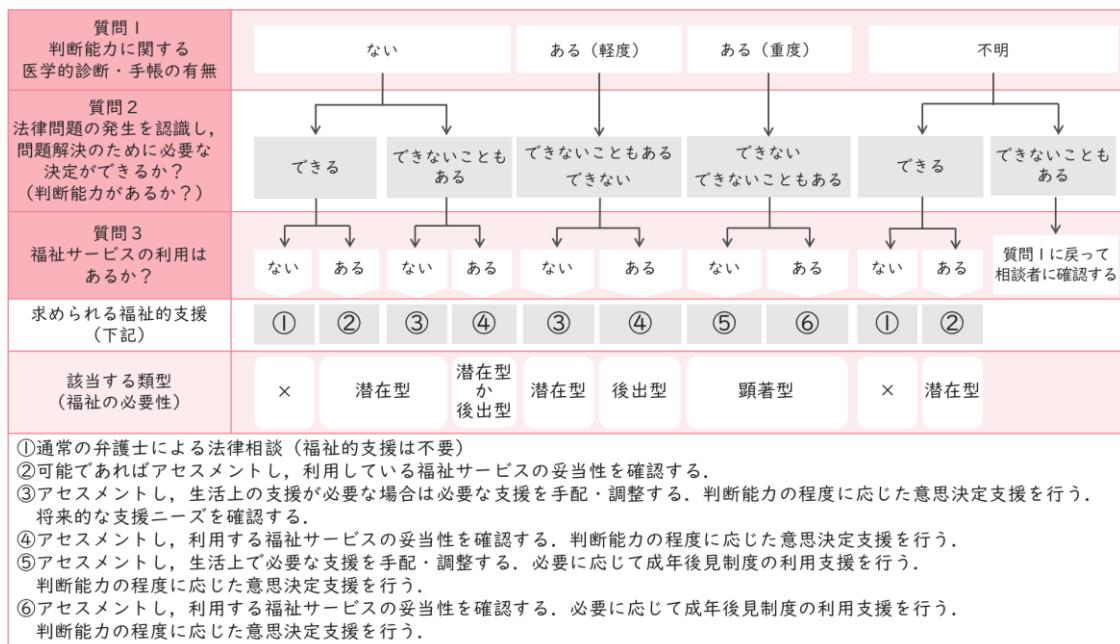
| 質問１ 判断能力に関する 医学的診断・手帳の有無 | ない | | | | ある（軽度） | | ある（重度） | | 不明 | | |
|---|---|---|---|---|---|---|---|---|---|---|---|
| 質問２ 法律問題の発生を認識し，問題解決のために必要な決定ができるか？（判断能力があるか？） | できる | | できないこともある | | できないこともある できない | | できない できないこともある | | できる | | できないこともある |
| 質問３ 福祉サービスの利用はあるか？ | ない | ある | ない | ある | ない | ある | ない | ある | ない | ある | 質問１に戻って相談者に確認する |
| 求められる福祉的支援（下記） | ① | ② | ③ | ④ | ③ | ④ | ⑤ | ⑥ | ① | ② | |
| 該当する類型（福祉の必要性） | × | 潜在型 | | 潜在型か後出型 | 潜在型 | 後出型 | 顕著型 | | × | 潜在型 | |

①通常の弁護士による法律相談（福祉的支援は不要）
②可能であればアセスメントし，利用している福祉サービスの妥当性を確認する．
③アセスメントし，生活上の支援が必要な場合は必要な支援を手配・調整する．判断能力の程度に応じた意思決定支援を行う．将来的な支援ニーズを確認する．
④アセスメントし，利用する福祉サービスの妥当性を確認する．判断能力の程度に応じた意思決定支援を行う．
⑤アセスメントし，生活上で必要な支援を手配・調整する．必要に応じて成年後見制度の利用支援を行う．判断能力の程度に応じた意思決定支援を行う．
⑥アセスメントし，利用する福祉サービスの妥当性を確認する．必要に応じて成年後見制度の利用支援を行う．判断能力の程度に応じた意思決定支援を行う．